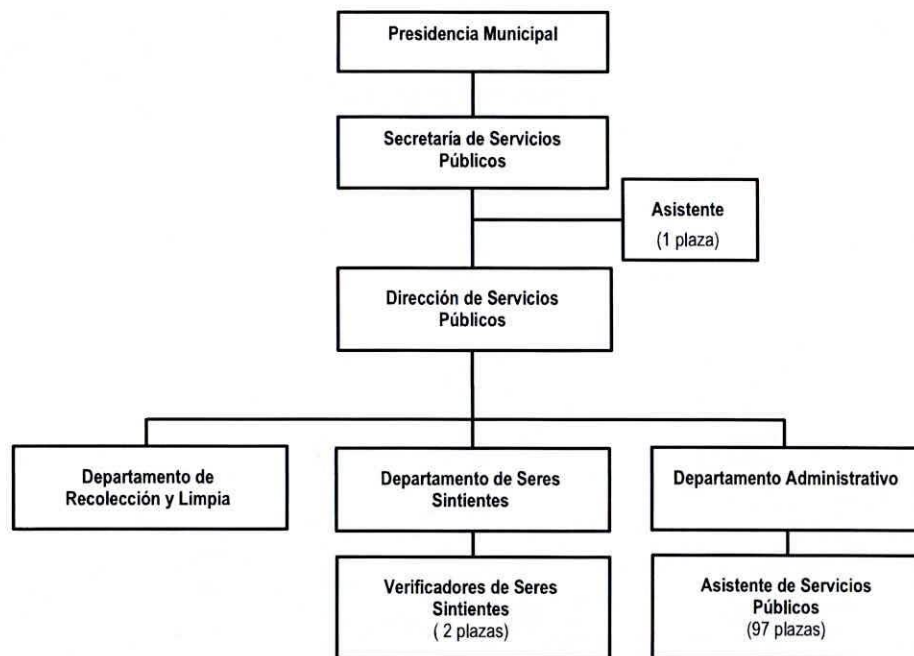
Presidencia Municipal

Secretaría de Servicios Públicos

Asistente
(1 plaza)

Dirección de Servicios Públicos

Departamento de Recolección y Limpia

Departamento de Seres Sintientes

Departamento Administrativo

Verificadores de Seres Sintientes
( 2 plazas)

Asistente de Servicios Públicos
(97 plazas)